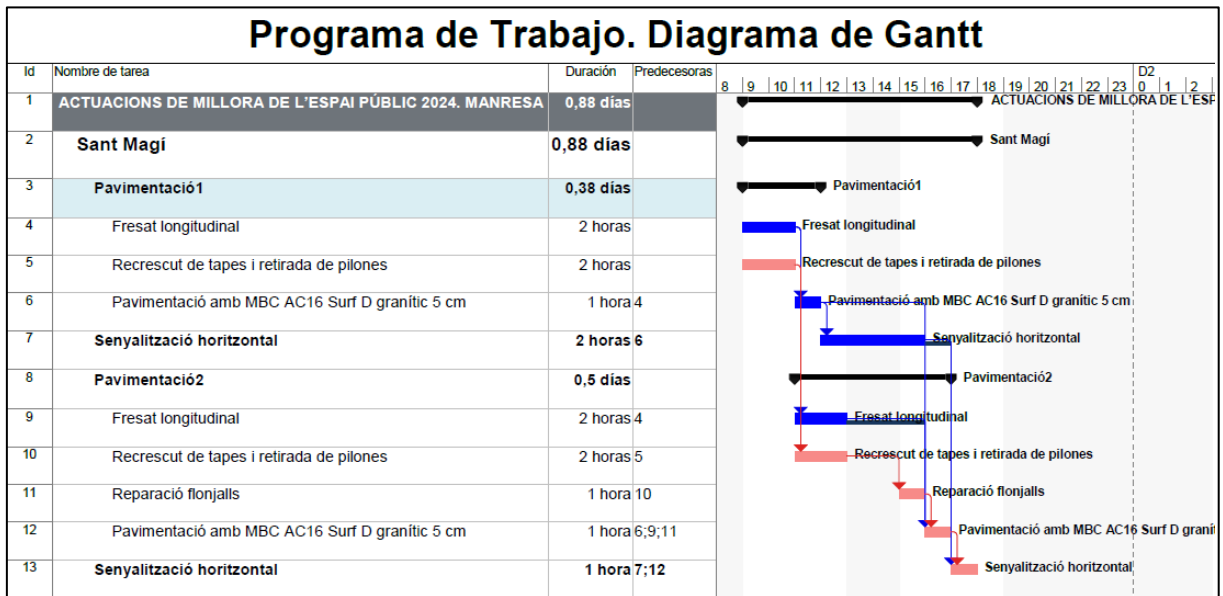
Programa de Trabajo. Diagrama de Gantt

| Id | Nombre de tarea | Duración | Predecesoras |
|---|---|---|---|
| 1 | ACTUACIONS DE MILLORA DE L'ESPAI PÚBLIC 2024. MANRESA | 0,88 días | |
| 2 | Sant Magí | 0,88 días | |
| 3 | Pavimentació1 | 0,38 días | |
| 4 | Fresat longitudinal | 2 horas | |
| 5 | Recrescut de tapes i retirada de pilones | 2 horas | |
| 6 | Pavimentació amb MBC AC16 Surf D granític 5 cm | 1 hora | 4 |
| 7 | Senyalització horitzontal | 2 horas | 6 |
| 8 | Pavimentació2 | 0,5 días | |
| 9 | Fresat longitudinal | 2 horas | 4 |
| 10 | Recrescut de tapes i retirada de pilones | 2 horas | 5 |
| 11 | Reparació flonjalls | 1 hora | 10 |
| 12 | Pavimentació amb MBC AC16 Surf D granític 5 cm | 1 hora | 6;9;11 |
| 13 | Senyalització horitzontal | 1 hora | 7;12 |

8 | 9 | 10 | 11 | 12 | 13 | 14 | 15 | 16 | 17 | 18 | 19 | 20 | 21 | 22 | 23 | D2 0 | 1 | 2

ACTUACIONS DE MILLORA DE L'ESPA
Sant Magí
Pavimentació1
Fresat longitudinal
Recrescut de tapes i retirada de pilones
Pavimentació amb MBC AC16 Surf D granític 5 cm
Senyalització horitzontal
Pavimentació2
Fresat longitudinal
Recrescut de tapes i retirada de pilones
Reparació flonjalls
Pavimentació amb MBC AC16 Surf D granít
Senyalització horitzontal